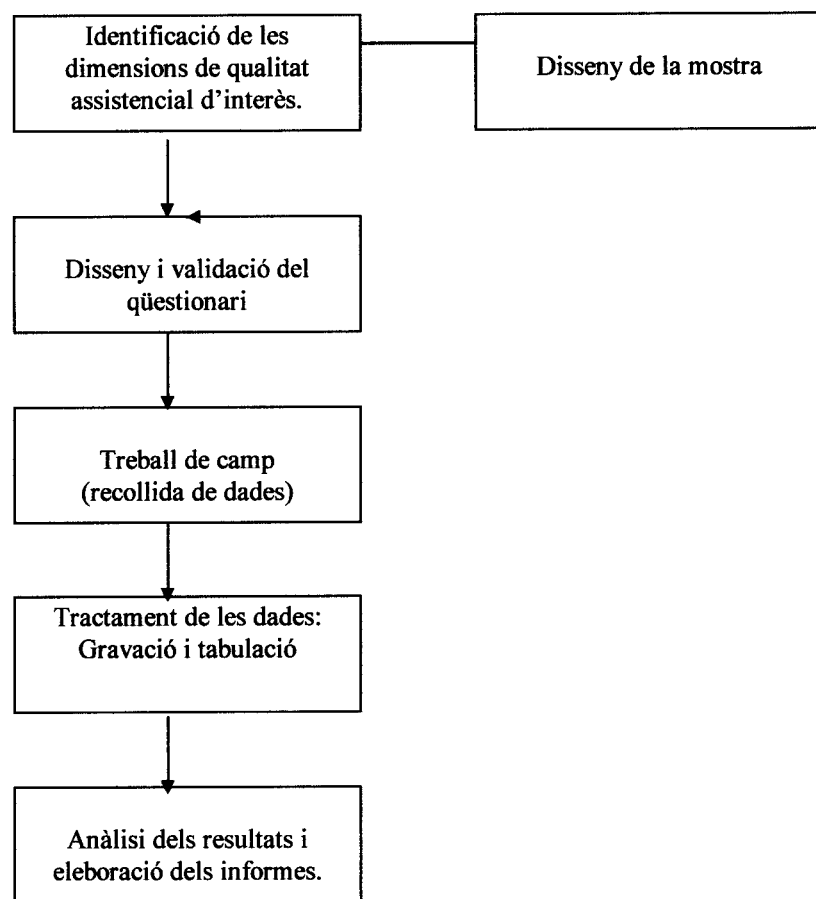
Identificació de les dimensions de qualitat assistencial d'interès.

Disseny de la mostra

Disseny i validació del qüestionari

Treball de camp (recollida de dades)

Tractament de les dades: Gravació i tabulació

Anàlisi dels resultats i eleboració dels informes.